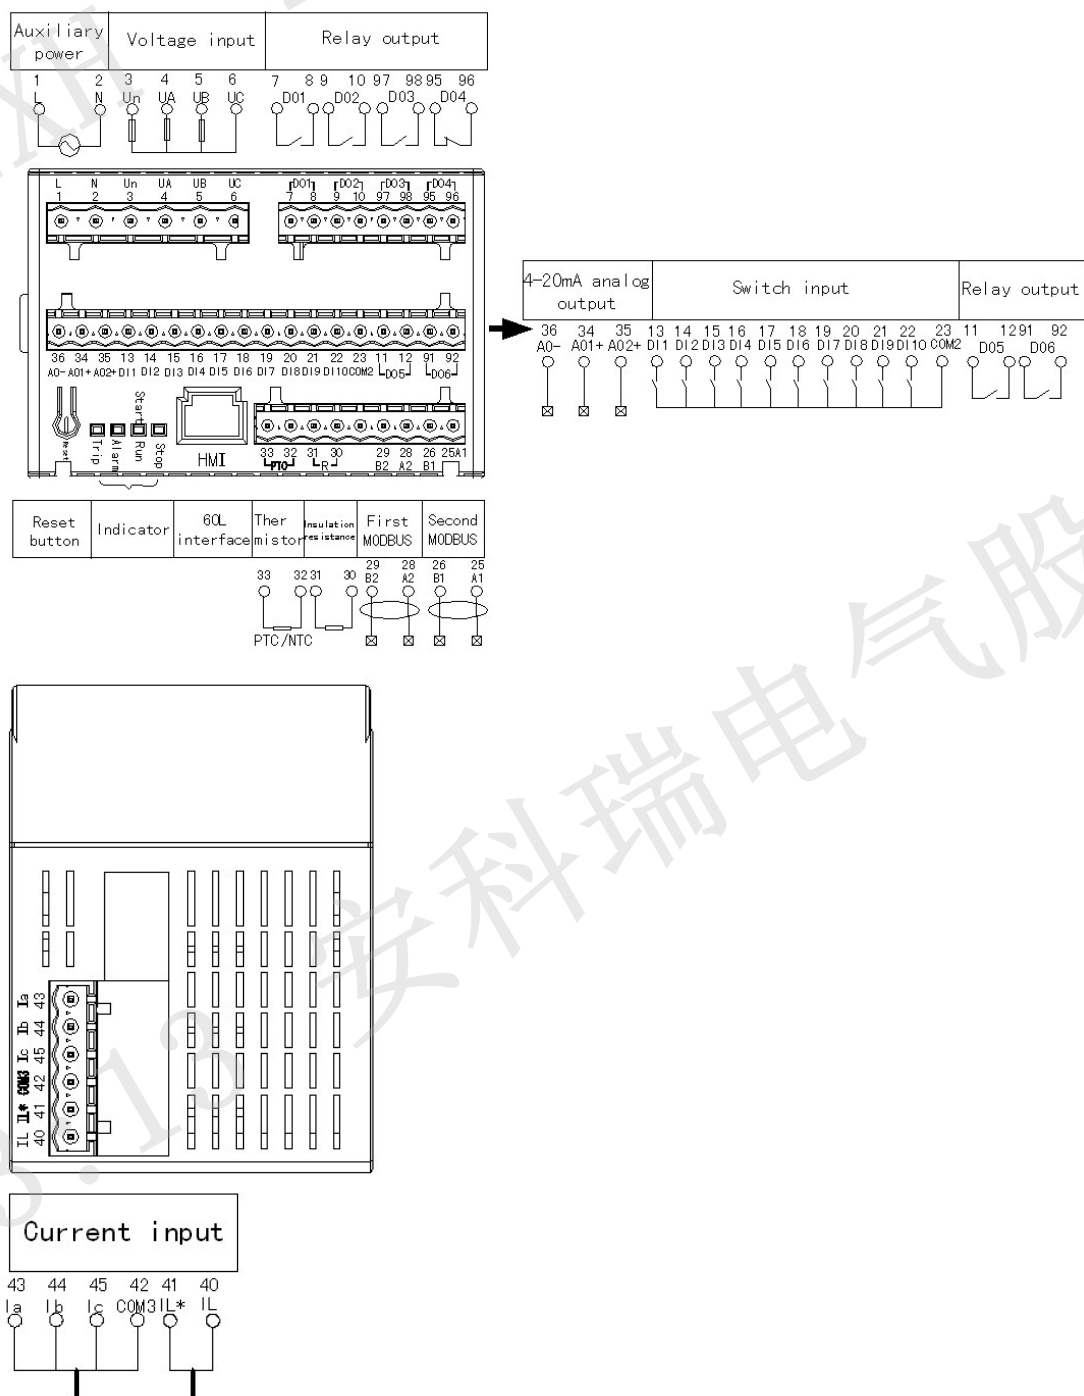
| Auxiliary power | Voltage input | Relay output |
|---|---|---|

1 L 2 N 3 Un 4 UA 5 UB 6 UC 7 8 9 10 97 98 95 96 D01 D02 D03 D04

L 1 N 2 Un 3 UA 4 UB 5 UC 6 D01 7 8 D02 9 10 D03 97 98 D04 95 96

36 34 35 13 14 15 16 17 18 19 20 21 22 23 11 12 91 92
A0- A01+ A02+ DI1 DI2 DI3 DI4 DI5 DI6 DI7 DI8 DI9 DI10 COM2 D05 D06

Reset Trip Alarm Start Run Stop HMI 33 32 PTC 31 30 R 29 B2 28 A2 26 B1 25 A1

| Reset button | Indicator | 60L interface | Thermistor | Insulation resistance | First MODBUS | Second MODBUS |
|---|---|---|---|---|---|---|

33 32 31 30 29 B2 28 A2 26 B1 25 A1
PTC/NTC

| 4-20mA analog output | Switch input | Relay output |
|---|---|---|

36 A0- 34 A01+ 35 A02+ 13 DI1 14 DI2 15 DI3 16 DI4 17 DI5 18 DI6 19 DI7 20 DI8 21 DI9 22 DI10 23 COM2 11 12 D05 91 92 D06

Ia 43 Ib 44 Ic 45 COM3 42 IL* 41 IL 40

Current input

43 Ia 44 Ib 45 Ic 42 COM3 41 IL* 40 IL